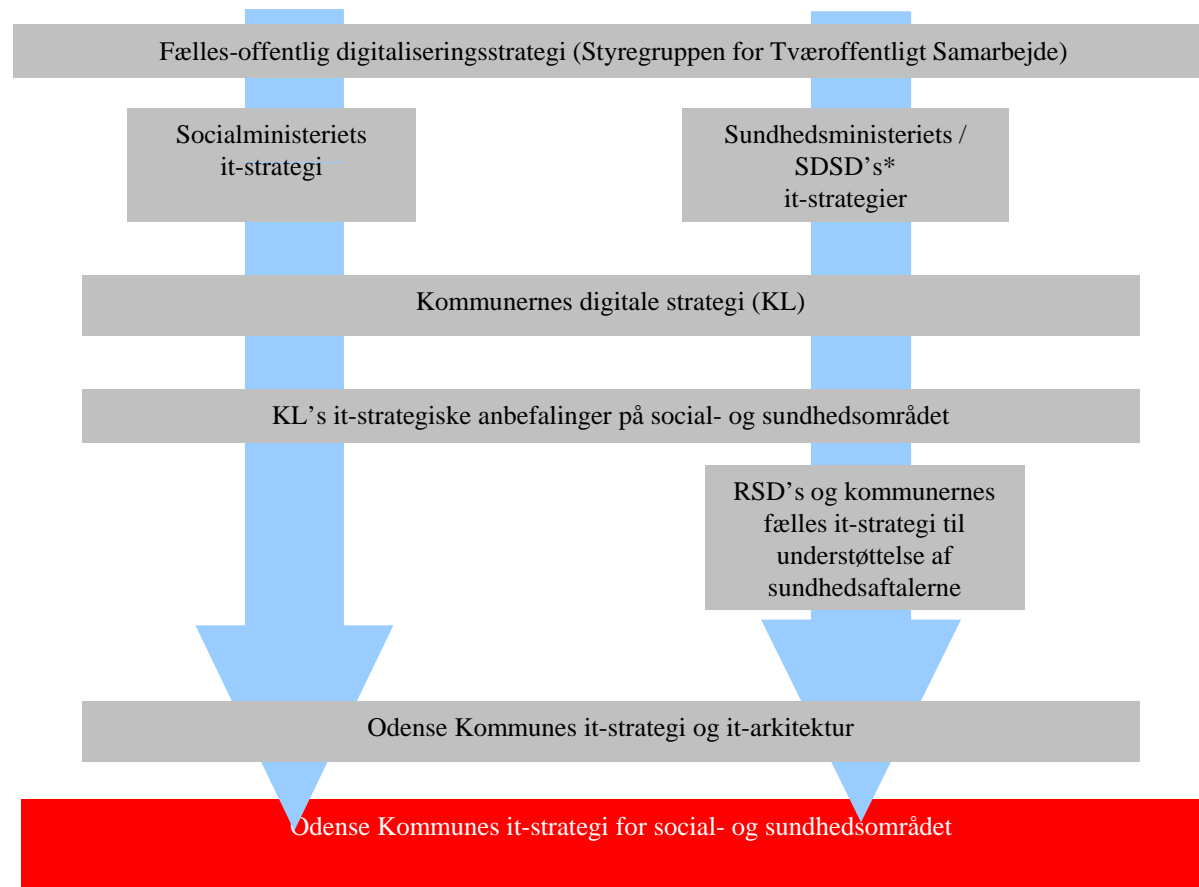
Fælles-offentlig digitaliseringsstrategi (Styregruppen for Tværoffentligt Samarbejde)

Socialministeriets it-strategi

Sundhedsministeriets / SDSD's* it-strategier

Kommunernes digitale strategi (KL)

KL's it-strategiske anbefalinger på social- og sundhedsområdet

RSD's og kommunernes fælles it-strategi til understøttelse af sundhedsaftalerne

Odense Kommunes it-strategi og it-arkitektur

Odense Kommunes it-strategi for social- og sundhedsområdet